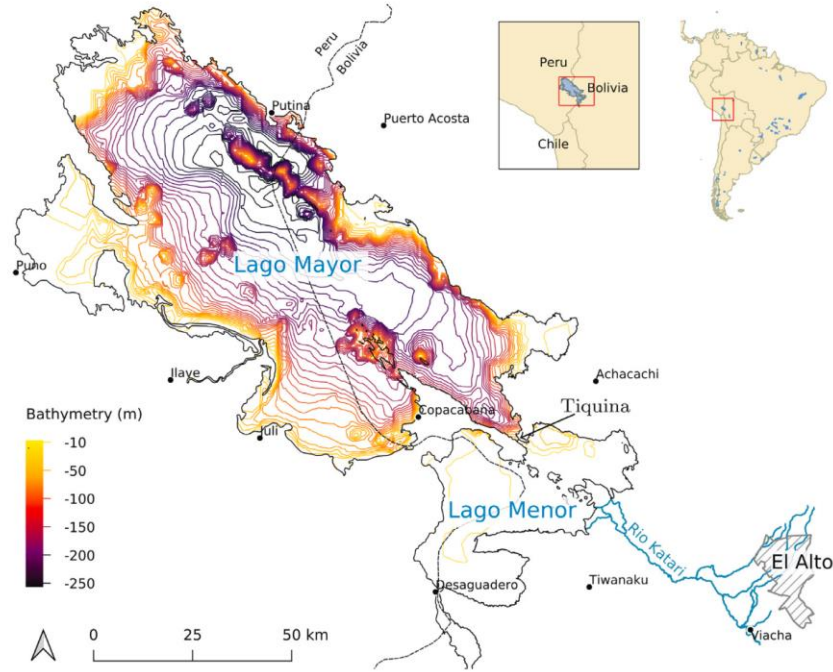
Peru
Bolivia
Putina
Puerto Acosta
Peru
Bolivia
Chile
Lago Mayor
Puno
Ilave
Achacachi
Copacabana
Tiquina
Juli
Bathymetry (m)
-10
-50
-100
-150
-200
-250
Lago Menor
Rio Katari
El Alto
Tiwanaku
Desaguadero
Viacha
0
25
50 km